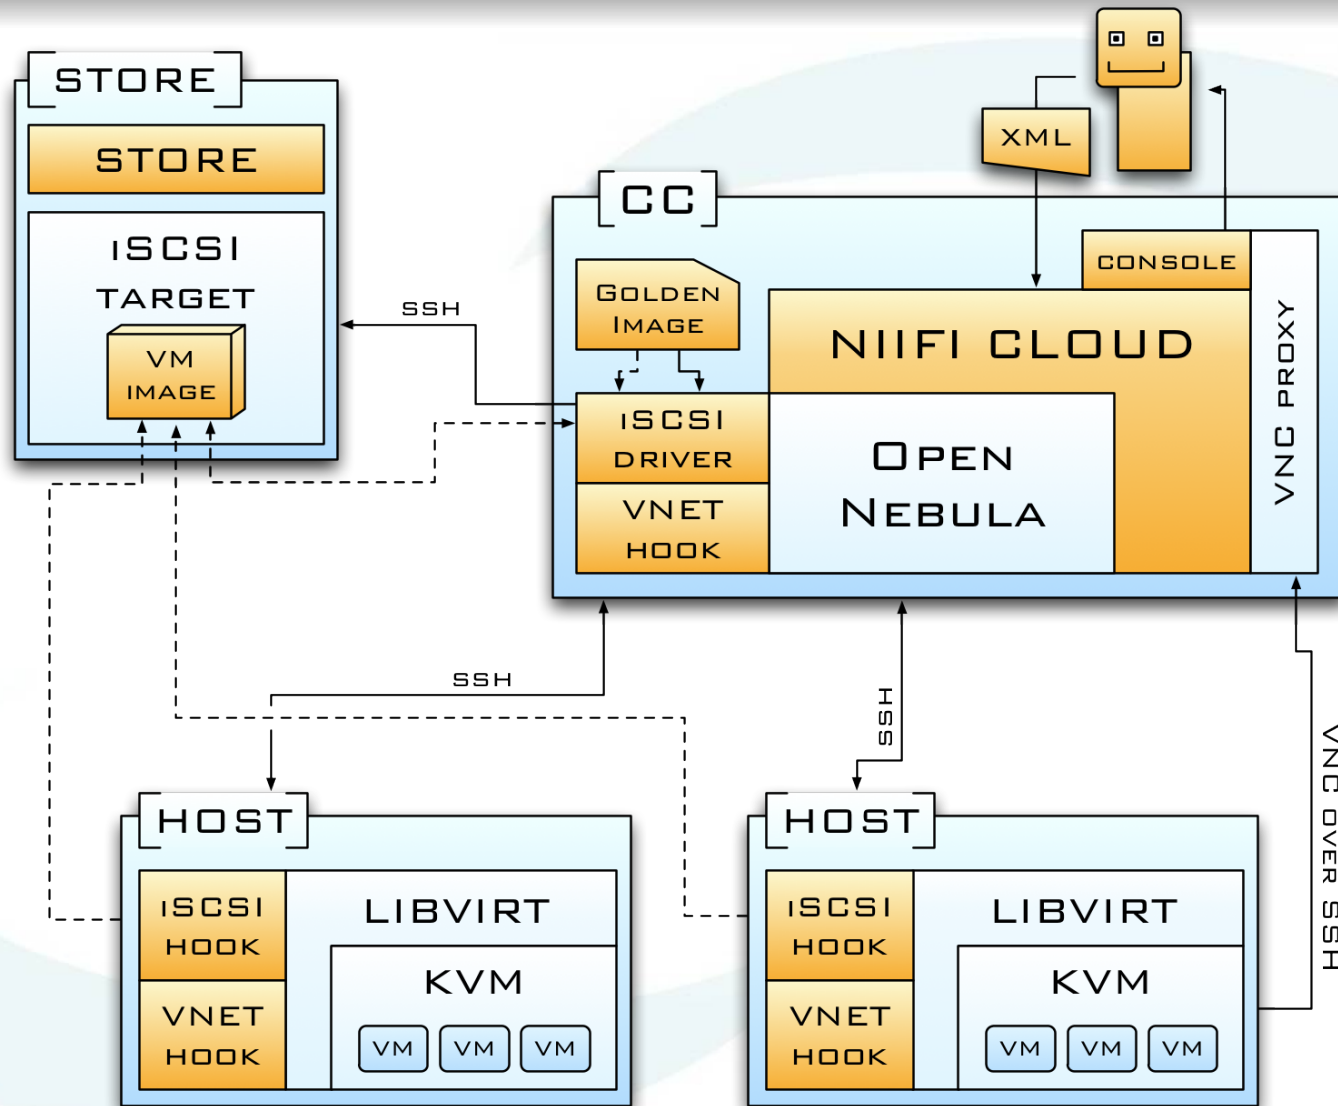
STORE

STORE

iSCSI TARGET

VM IMAGE

SSH

XML

CC

CONSOLE

GOLDEN IMAGE

NIIFI CLOUD

iSCSI DRIVER

OPEN NEBULA

VNET HOOK

VNC PROXY

SSH

SSH

VNC OVER SSH

HOST

iSCSI HOOK

LIBVIRT

KVM

VM VM VM

VNET HOOK

HOST

iSCSI HOOK

LIBVIRT

KVM

VM VM VM

VNET HOOK